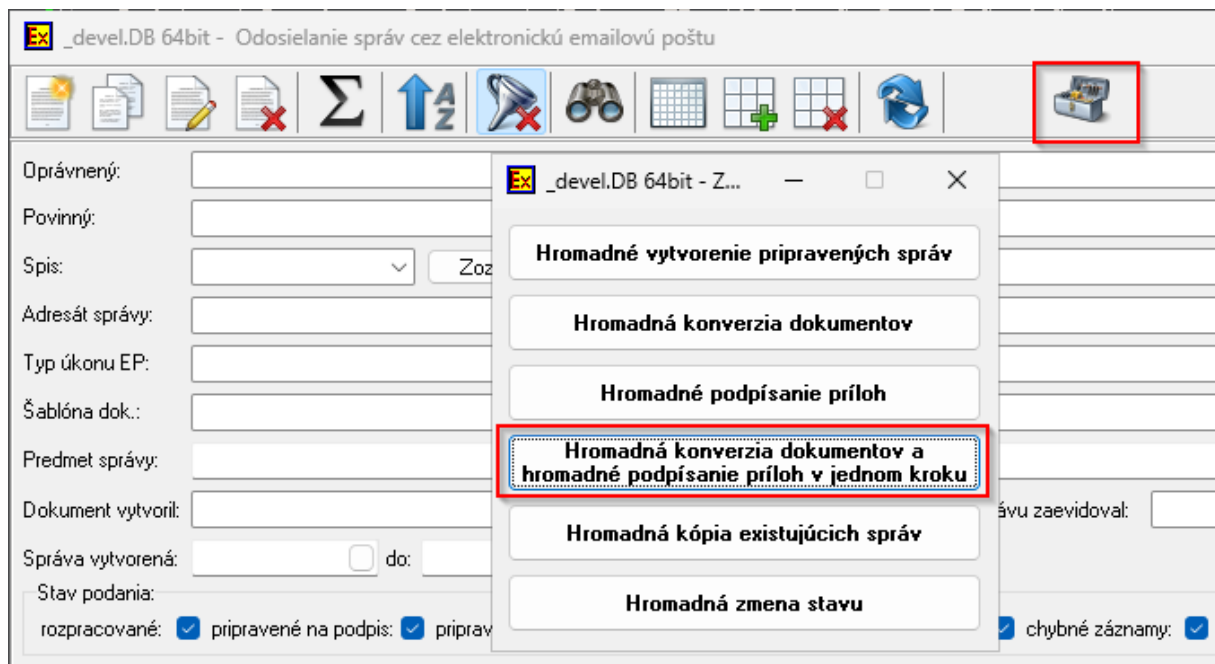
Ex _devel.DB 64bit - Odosielanie správ cez elektronickú emailovú poštu

Σ

Oprávnený:

Povinný:

Spis:

Zoz

Adresát správy:

Typ úkonu EP:

Šablóna dok.:

Predmet správy:

Dokument vytvoril:

ávu zaevidoval:

Správa vytvorená:

do:

Stav podania:

rozpracované: pripravené na podpis: priprav

chybné záznamy:

Ex _devel.DB 64bit - Z...

Hromadné vytvorenie pripravených správ

Hromadná konverzia dokumentov

Hromadné podpísanie príloh

Hromadná konverzia dokumentov a hromadné podpísanie príloh v jednom kroku

Hromadná kópia existujúcich správ

Hromadná zmena stavu